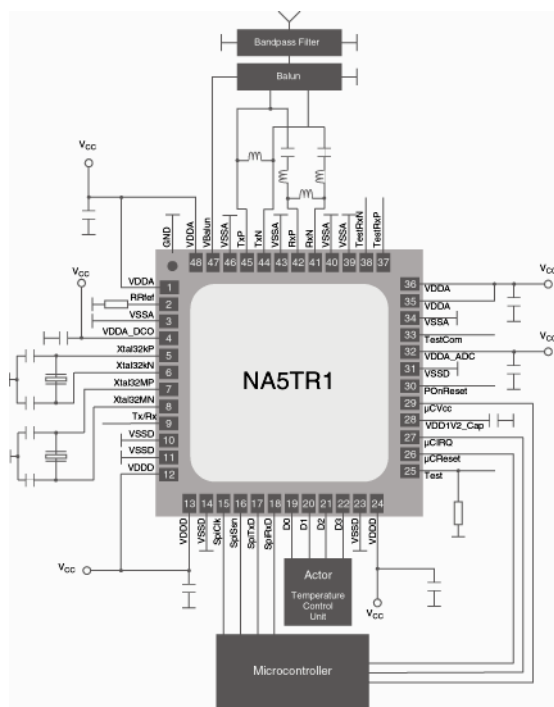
Bandpass Filter

Balun

$V_{CC}$

GND VDDA VBalun VSSA TxP TxN VSSA RxP RxN VSSA TestRxN TestRxP

48 47 46 45 44 43 42 41 40 39 38 37

$V_{CC}$

VDDA 1
RRef 2
VSSA 3
VDDA_DCO 4
Xtal32kP 5
Xtal32kN 6
Xtal32MP 7
Xtal32MN 8
Tx/Rx 9
VSSD 10
VSSD 11
VDDD 12

NA5TR1

36 VDDA
35 VDDA
34 VSSA
33 TestCom
32 VDDA_ADC
31 VSSD
30 POnReset
29 µCVcc
28 VDD1V2_Cap
27 µCIRQ
26 µCReset
25 Test

$V_{CC}$

$V_{CC}$

13 14 15 16 17 18 19 20 21 22 23 24

VDDD VSSD SpiClk SpiSen SpiTxD SpiRxD D0 D1 D2 D3 VSSD VDDD

$V_{CC}$

Actor
Temperature Control Unit

$V_{CC}$

Microcontroller